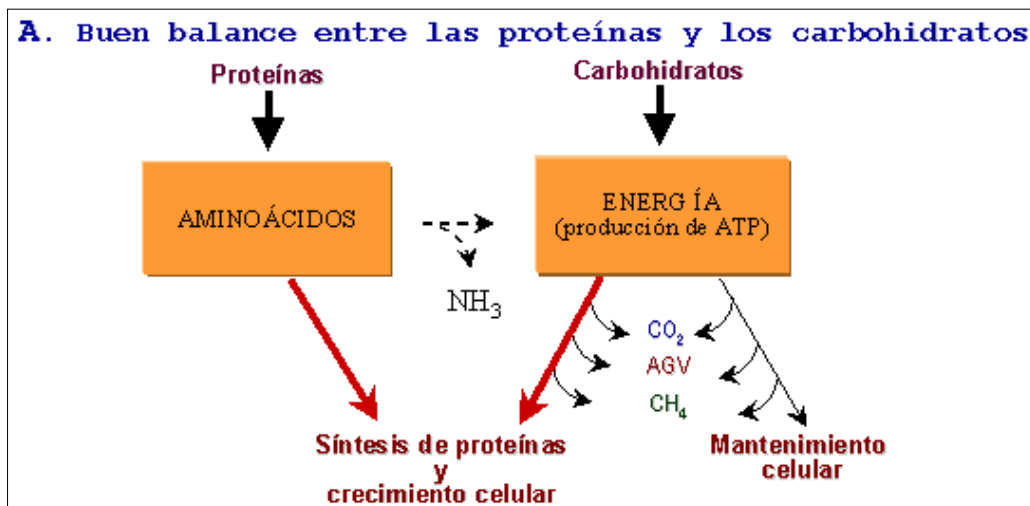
A. Buen balance entre las proteínas y los carbohidratos

Proteínas

Carbohidratos

AMINOÁCIDOS

ENERGÍA
(producción de ATP)

$NH_3$

$CO_2$
AGV
$CH_4$

Síntesis de proteínas
y
crecimiento celular

Mantenimiento
celular